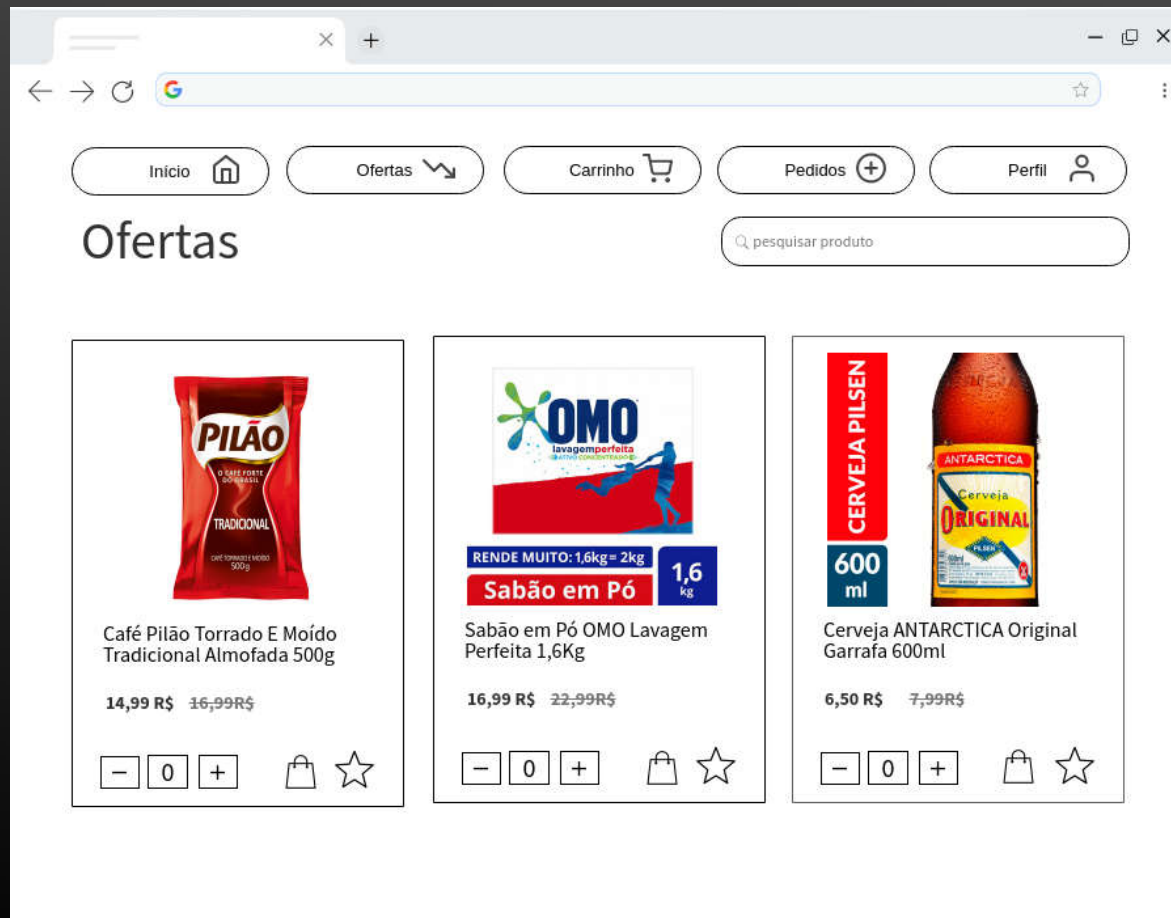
Início

Ofertas

Carrinho

Pedidos

Perfil

Ofertas

pesquisar produto

PILÃO
O CAFÉ FORTE DO BRASIL
TRADICIONAL
CAFÉ TORRADO E MOÍDO 500g

Café Pilão Torrado E Moído Tradicional Almofada 500g

14,99 R$ ~~16,99R$~~

− 0 +

OMO
lavagemperfeita
RENDE MUITO: 1,6kg = 2kg
Sabão em Pó
1,6 kg

Sabão em Pó OMO Lavagem Perfeita 1,6Kg

16,99 R$ ~~22,99R$~~

− 0 +

CERVEJA PILSEN
600 ml
ANTARCTICA
Cerveja
ORIGINAL
PILSEN

Cerveja ANTARCTICA Original Garrafa 600ml

6,50 R$ ~~7,99R$~~

− 0 +